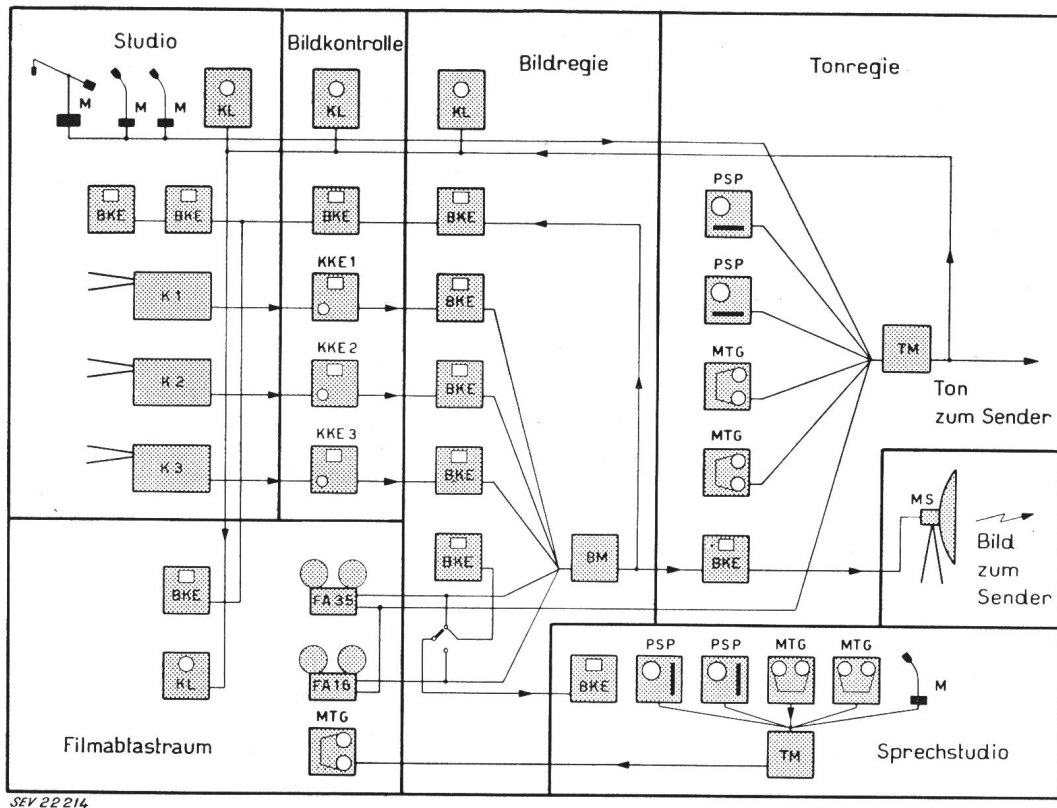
Studio

M M M KL

BKE BKE

K 1

K 2

K 3

Bildkontrolle

KL

BKE

KKE 1

KKE 2

KKE 3

Bildregie

KL

BKE

BKE

BKE

BKE

BKE

BM

Tonregie

PSP

PSP

MTG

MTG

TM

Ton zum Sender

BKE

MS

Bild zum Sender

BKE

KL

FA 35

FA 16

MTG

Filmabtastraum

BKE PSP PSP MTG MTG M

TM

Sprechstudio

SEV 22 214